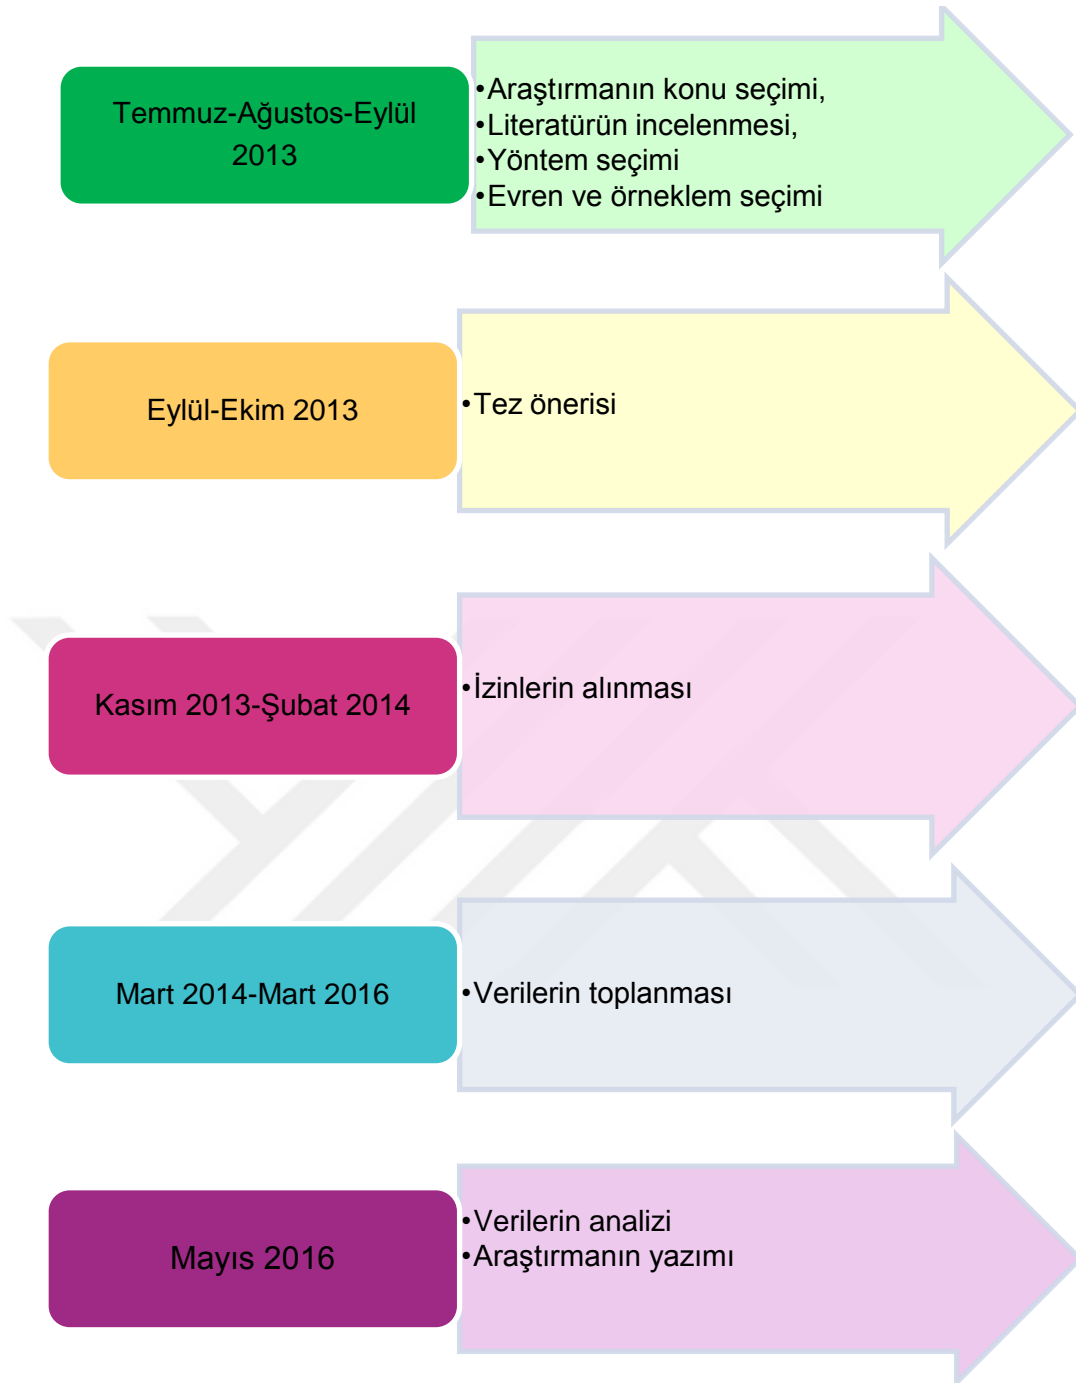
Temmuz-Ağustos-Eylül 2013

•Araştırmanın konu seçimi,
•Literatürün incelenmesi,
•Yöntem seçimi
•Evren ve örneklem seçimi

Eylül-Ekim 2013

•Tez önerisi

Kasım 2013-Şubat 2014

•İzinlerin alınması

Mart 2014-Mart 2016

•Verilerin toplanması

Mayıs 2016

•Verilerin analizi
•Araştırmanın yazımı